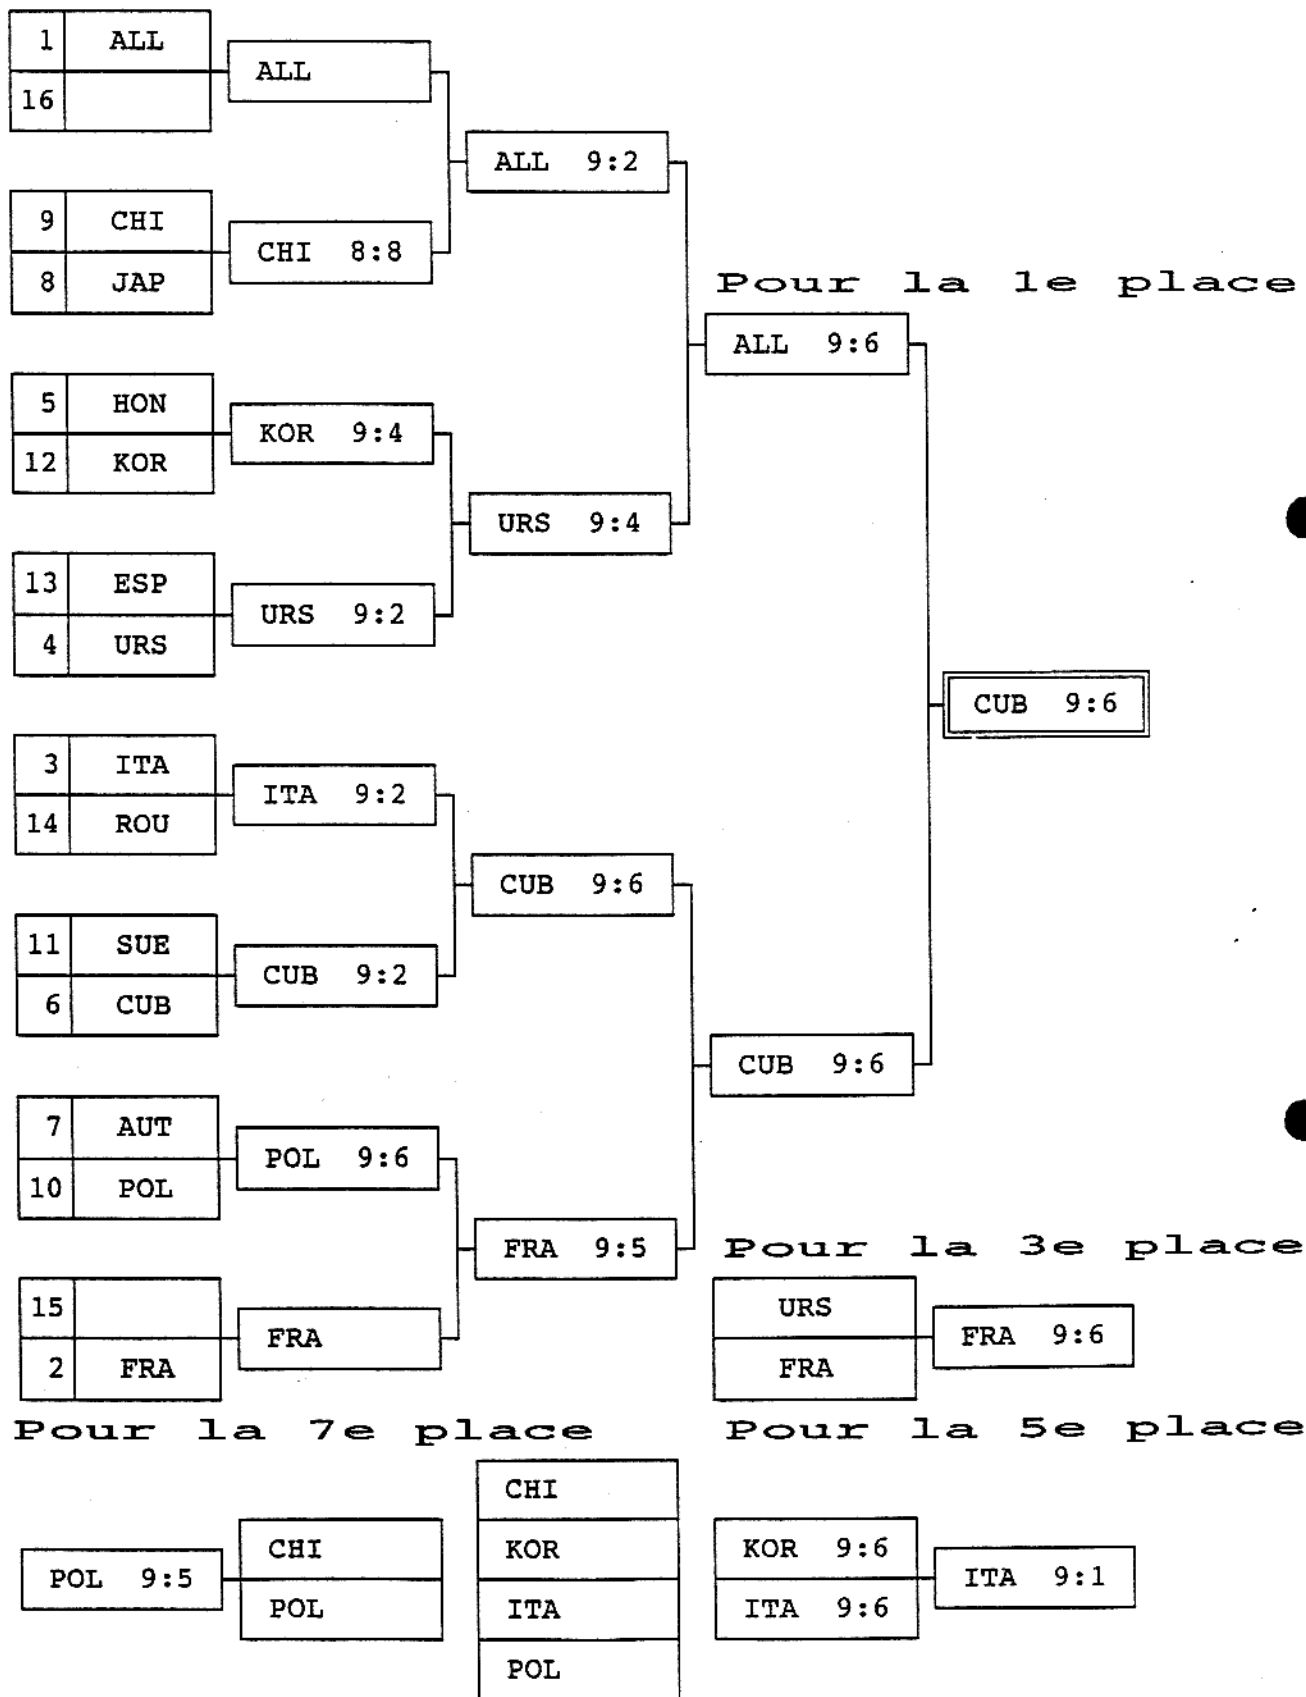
1 ALL
16

ALL

9 CHI
8 JAP

CHI 8:8

ALL 9:2

Pour la 1e place

ALL 9:6

5 HON
12 KOR

KOR 9:4

URS 9:4

13 ESP
4 URS

URS 9:2

CUB 9:6

3 ITA
14 ROU

ITA 9:2

CUB 9:6

11 SUE
6 CUB

CUB 9:2

CUB 9:6

7 AUT
10 POL

POL 9:6

FRA 9:5

Pour la 3e place

URS
FRA

FRA 9:6

15
2 FRA

FRA

Pour la 7e place

Pour la 5e place

CHI
KOR
ITA
POL

POL 9:5

CHI
POL

KOR 9:6
ITA 9:6

ITA 9:1